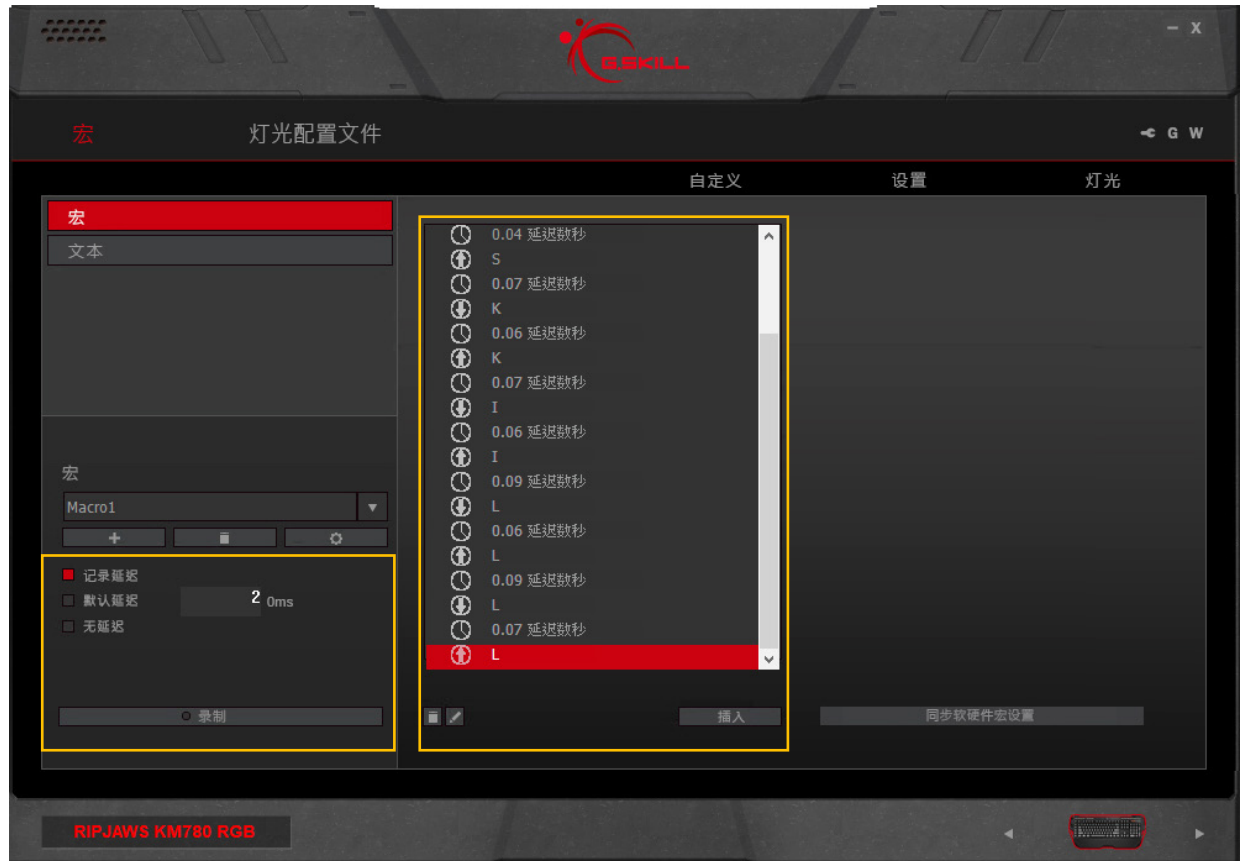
G.SKILL

- X

宏 灯光配置文件

G W

自定义 设置 灯光

宏
文本

宏
Macro1

记录延迟
默认延迟 2 0ms
无延迟

录制

0.04 延迟数秒
S
0.07 延迟数秒
K
0.06 延迟数秒
K
0.07 延迟数秒
I
0.06 延迟数秒
I
0.09 延迟数秒
L
0.06 延迟数秒
L
0.09 延迟数秒
L
0.07 延迟数秒
L

插入

同步软硬件宏设置

RIPJAWS KM780 RGB